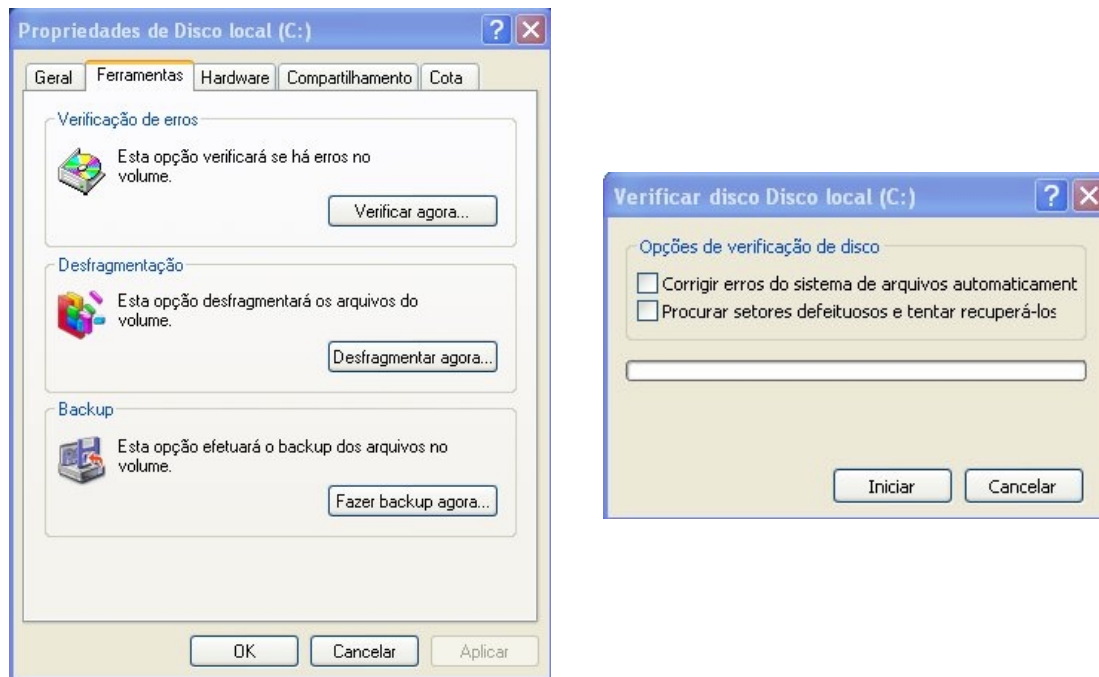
Propriedades de Disco local (C:)

Geral | Ferramentas | Hardware | Compartilhamento | Cota

Verificação de erros

Esta opção verificará se há erros no volume.

Verificar agora...

Desfragmentação

Esta opção desfragmentará os arquivos do volume.

Desfragmentar agora...

Backup

Esta opção efetuará o backup dos arquivos no volume.

Fazer backup agora...

OK | Cancelar | Aplicar

Verificar disco Disco local (C:)

Opções de verificação de disco

Corrigir erros do sistema de arquivos automaticament

Procurar setores defeituosos e tentar recuperá-los

Iniciar | Cancelar